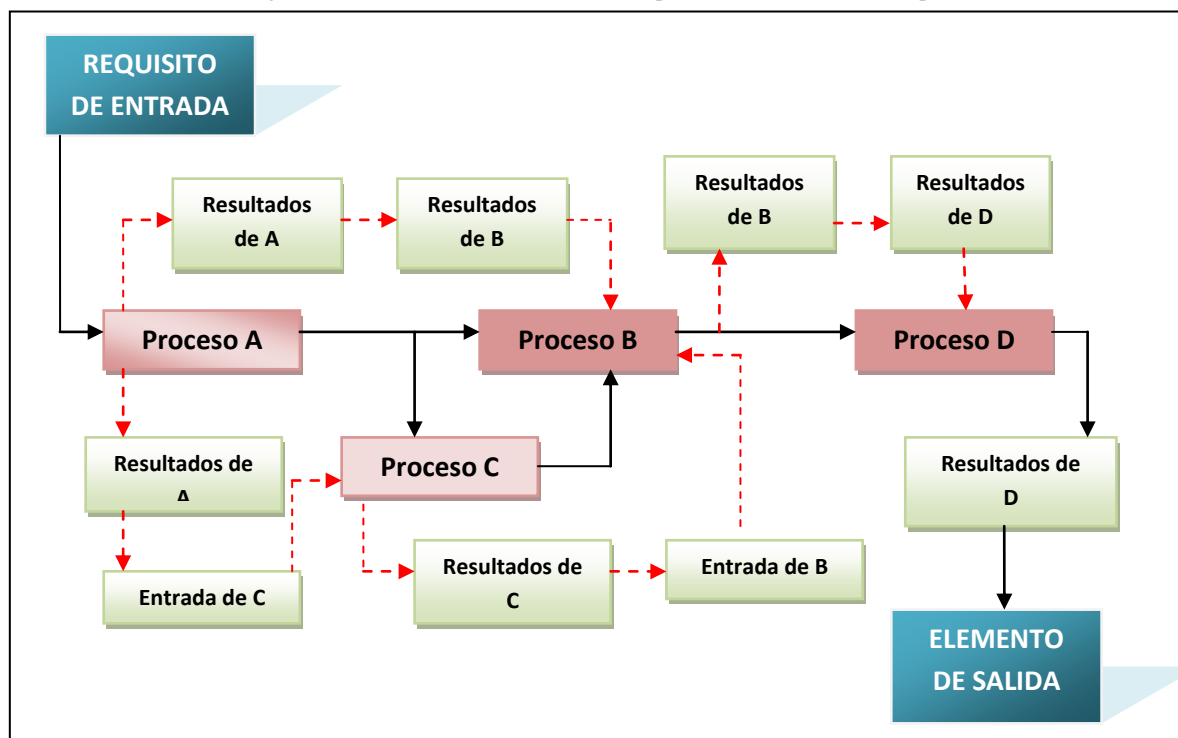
REQUISITO DE ENTRADA

Resultados de A

Resultados de B

Resultados de B

Resultados de D

Proceso A

Proceso B

Proceso D

Resultados de A

Proceso C

Resultados de D

Entrada de C

Resultados de C

Entrada de B

ELEMENTO DE SALIDA